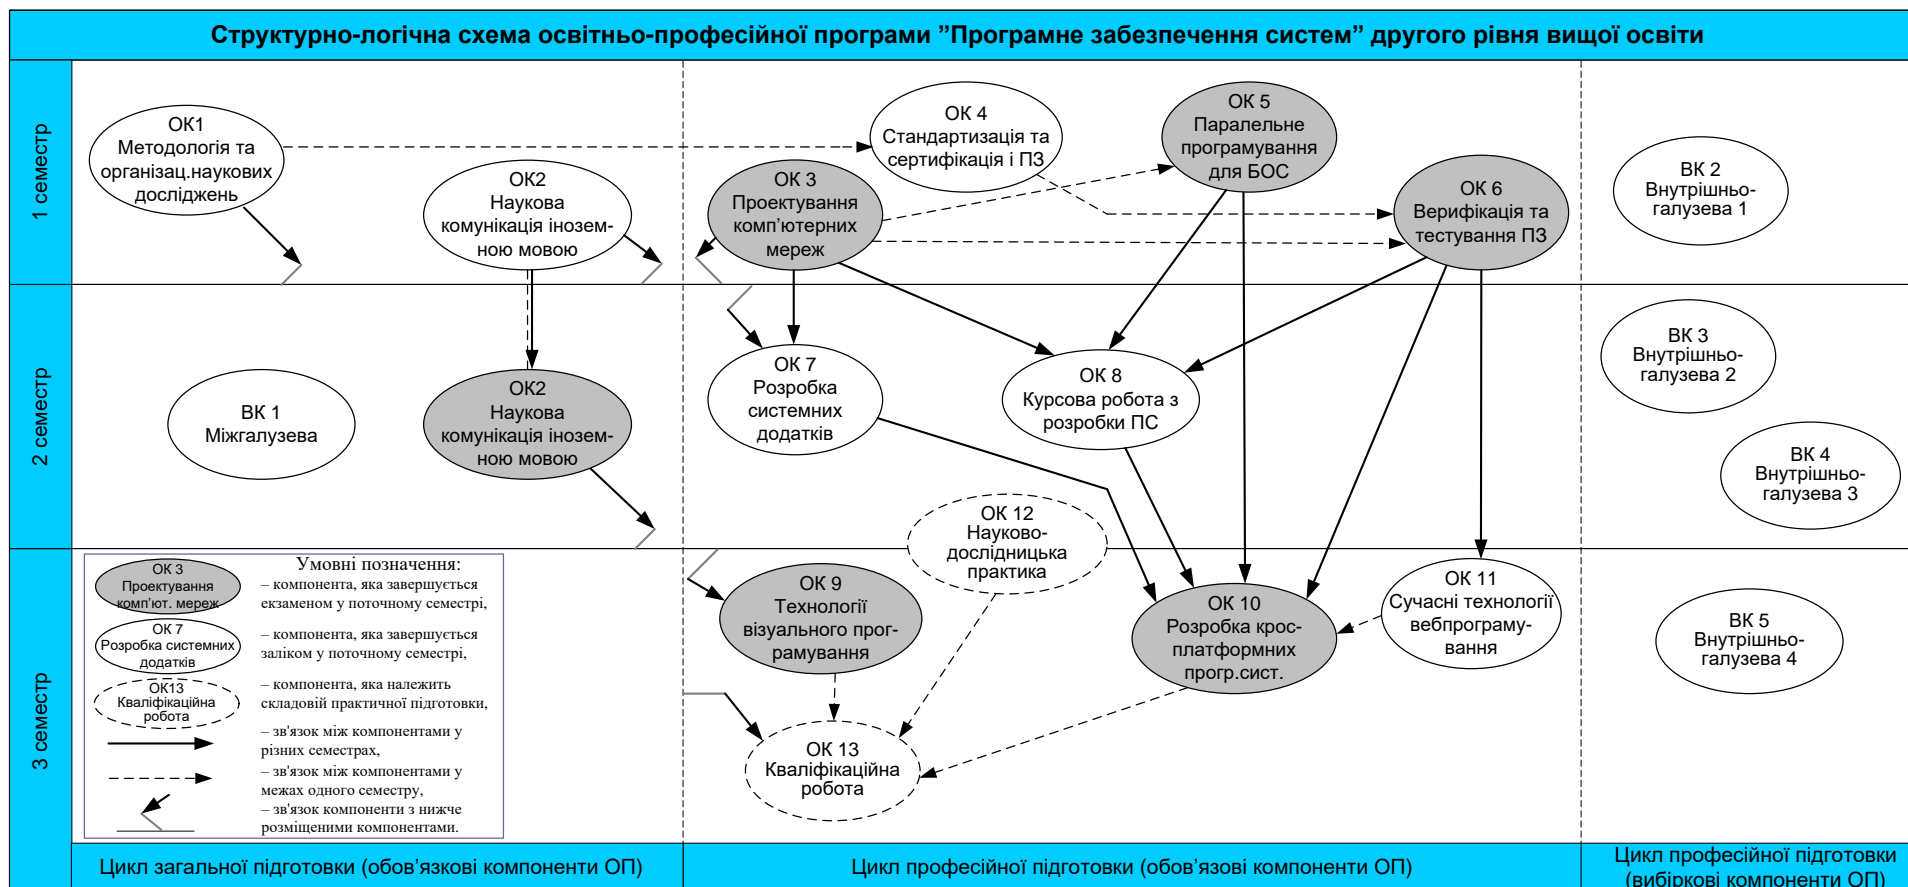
Структурно-логічна схема освітньо-професійної програми "Програмне забезпечення систем" другого рівня вищої освіти

1 семестр

ОК1
Методологія та організац.наукових досліджень

ОК2
Наукова комунікація іноземною мовою

ОК 3
Проектування комп'ютерних мереж

ОК 4
Стандартизація та сертифікація і ПЗ

ОК 5
Паралельне програмування для БОС

ОК 6
Верифікація та тестування ПЗ

ВК 2
Внутрішньогалузева 1

2 семестр

ВК 1
Міжгалузева

ОК2
Наукова комунікація іноземною мовою

ОК 7
Розробка системних додатків

ОК 8
Курсова робота з розробки ПС

ВК 3
Внутрішньогалузева 2

ВК 4
Внутрішньогалузева 3

3 семестр

Умовні позначення:
ОК 3 Проектування комп'ют. мереж – компонента, яка завершується екзаменом у поточному семестрі,
ОК 7 Розробка системних додатків – компонента, яка завершується заліком у поточному семестрі,
ОК13 Кваліфікаційна робота – компонента, яка належить складовій практичної підготовки,
– зв'язок між компонентами у різних семестрах,
– зв'язок між компонентами у межах одного семестру,
– зв'язок компоненти з нижче розміщеними компонентами.

ОК 12
Науково-дослідницька практика

ОК 9
Технології візуального програмування

ОК 10
Розробка кросплатформних прогр.сист.

ОК 11
Сучасні технології вебпрограмування

ОК 13
Кваліфікаційна робота

ВК 5
Внутрішньогалузева 4

Цикл загальної підготовки (обов'язкові компоненти ОП)
Цикл професійної підготовки (обов'язові компоненти ОП)
Цикл професійної підготовки (вибіркові компоненти ОП)